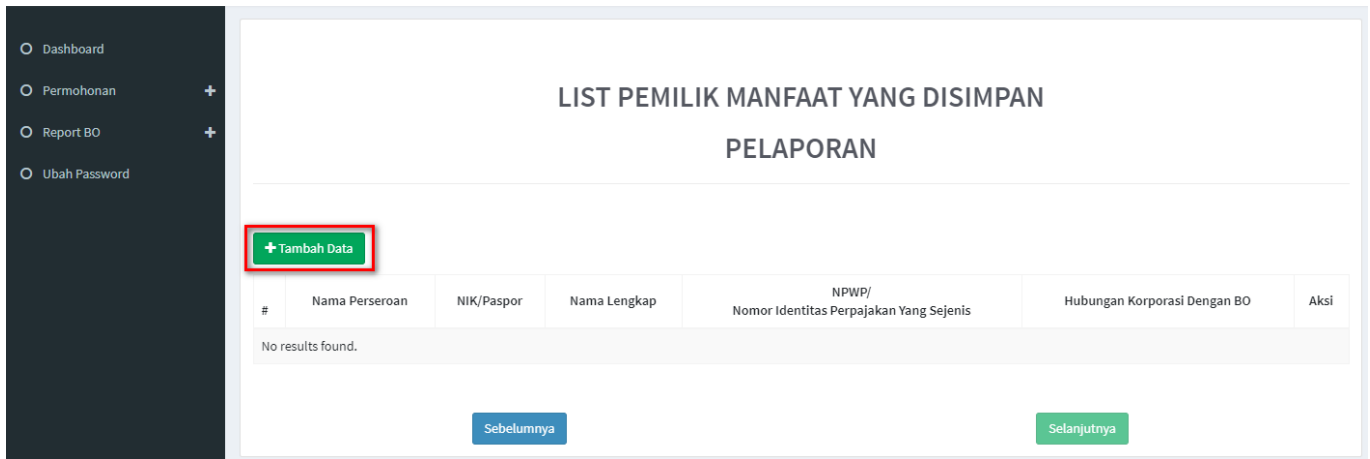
Dashboard
Permohonan
Report BO
Ubah Password

LIST PEMILIK MANFAAT YANG DISIMPAN

PELAPORAN

Tambah Data

| # | Nama Perseroan | NIK/Paspor | Nama Lengkap | NPWP/ Nomor Identitas Perpajakan Yang Sejenis | Hubungan Korporasi Dengan BO | Aksi |
|---|---|---|---|---|---|---|
| No results found. | | | | | | |

Sebelumnya

Selanjutnya